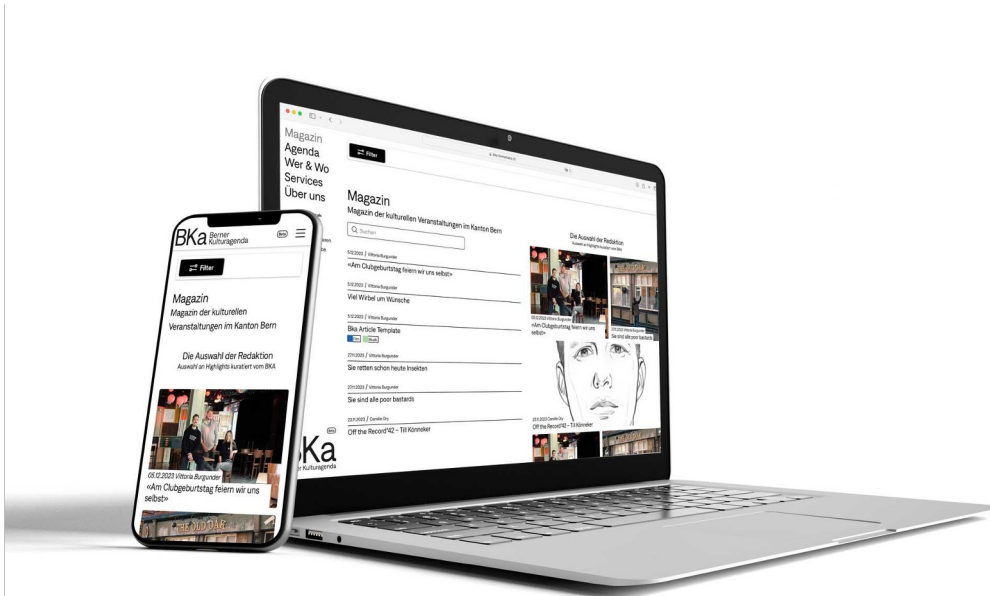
Magazin
Agenda
Wer & Wo
Services
Über uns

Filter

Magazin
Magazin der kulturellen Veranstaltungen im Kanton Bern

Suchen

5.12.2023 / Vittoria Burgunder
«Am Clubgeburtstag feiern wir uns selbst»

5.12.2023 / Vittoria Burgunder
Viel Wirbel um Wünsche

5.12.2023 / Vittoria Burgunder
Bka Article Template

27.11.2023 / Vittoria Burgunder
Sie retten schon heute Insekten

27.11.2023 / Vittoria Burgunder
Sie sind alle poor bastards

23.11.2023 / Camille Ory
Off the Record°42 – Till Könneker

Die Auswahl der Redaktion
Auswahl an Highlights kuratiert vom BKA

05.12.2023 Vittoria Burgunder
«Am Clubgeburtstag feiern wir uns selbst»

Sie sind alle poor bastards

23.11.2023 Camille Ory
Off the Record°42 – Till Könneker

BKa
der Kulturagenda

BKa Berner Kulturagenda

Filter

Magazin
Magazin der kulturellen Veranstaltungen im Kanton Bern

Die Auswahl der Redaktion
Auswahl an Highlights kuratiert vom BKA

05.12.2023 Vittoria Burgunder
«Am Clubgeburtstag feiern wir uns selbst»

THE OLD OAK